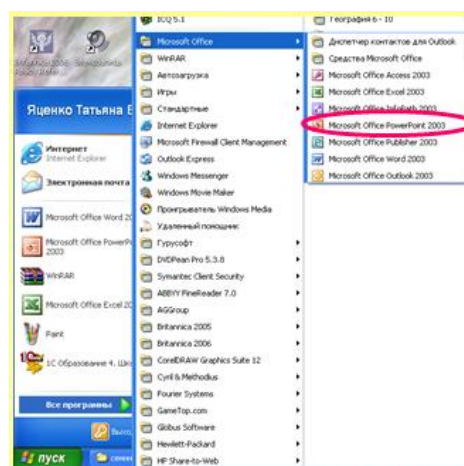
Яценко Татьяна Е

Интернет
Internet Explorer

Электронная почта

Microsoft Office Word 20

Microsoft Office PowerP 2003

WinRAR

Microsoft Office Excel 20

Paint

1С:Образование 4. Шк

Все программы

пуск

ICQ 5.1
Microsoft Office
WinRAR
Автозагрузка
Игры
Стандартные
Internet Explorer
Microsoft Firewall Client Management
Outlook Express
Windows Messenger
Windows Movie Maker
Проигрыватель Windows Media
Удаленный помощник
Турусофт
DVDPean Pro 5.3.8
Symantec Client Security
ABBYY FineReader 7.0
AGGroup
Britannica 2005
Britannica 2006
CorelDRAW Graphics Suite 12
Cyril & Methodius
Fourier Systems
GameTop.com
Globus Software
Hewlett-Packard
HP Share-to-Web

География 6 - 10
Диспетчер контактов для Outlook
Средства Microsoft Office
Microsoft Office Access 2003
Microsoft Office Excel 2003
Microsoft Office InfoPath 2003
Microsoft Office PowerPoint 2003
Microsoft Office Publisher 2003
Microsoft Office Word 2003
Microsoft Office Outlook 2003